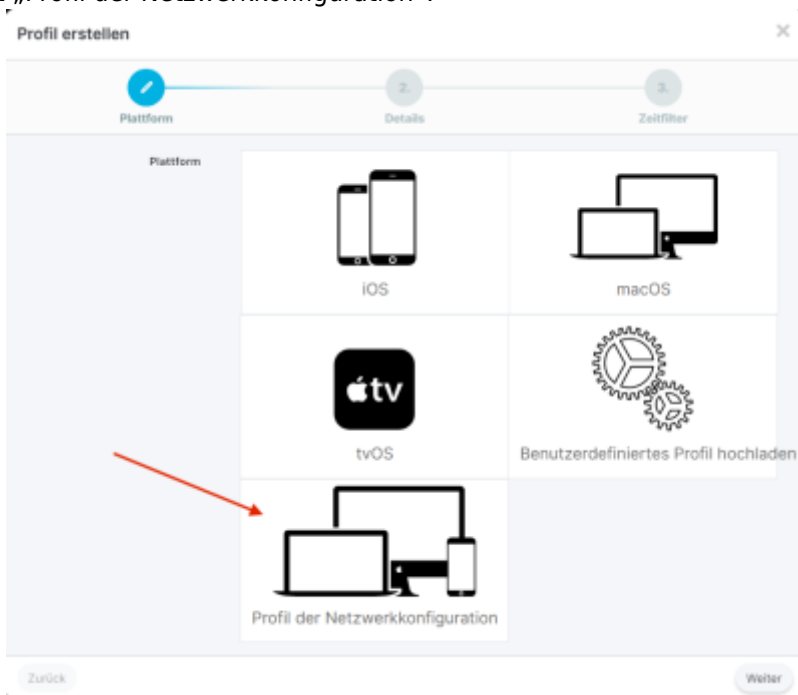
„Profil der Netzwerkkonfiguration".

Profil erstellen

×

Plattform

2.
Details

3.
Zeitfilter

Plattform

iOS

macOS

tv

tvOS

Benutzerdefiniertes Profil hochladen

Profil der Netzwerkkonfiguration

Zurück

Weiter